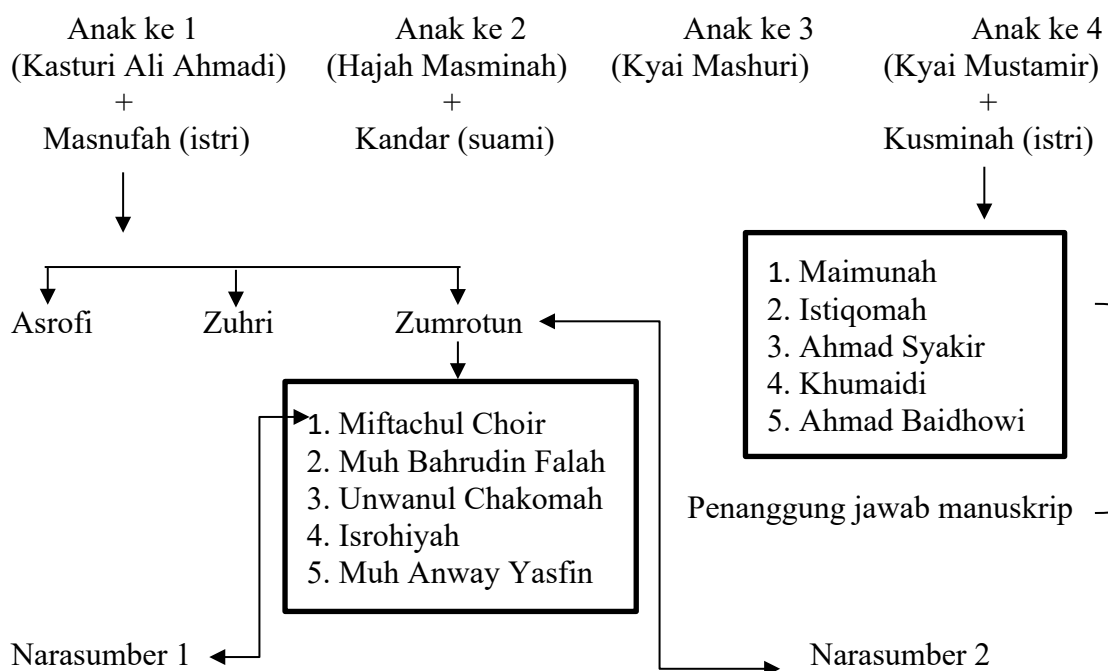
Anak ke 1
(Kasturi Ali Ahmadi)
+
Masnufah (istri)

Anak ke 2
(Hajah Masminah)
+
Kandar (suami)

Anak ke 3
(Kyai Mashuri)

Anak ke 4
(Kyai Mustamir)
+
Kusminah (istri)

1. Maimunah
2. Istiqomah
3. Ahmad Syakir
4. Khumaidi
5. Ahmad Baidhowi

Asrofi Zuhri Zumrotun

1. Miftachul Choir
2. Muh Bahrudin Falah
3. Unwanul Chakomah
4. Isrohiyah
5. Muh Anway Yasfin

Penanggung jawab manuskrip

Narasumber 1

Narasumber 2